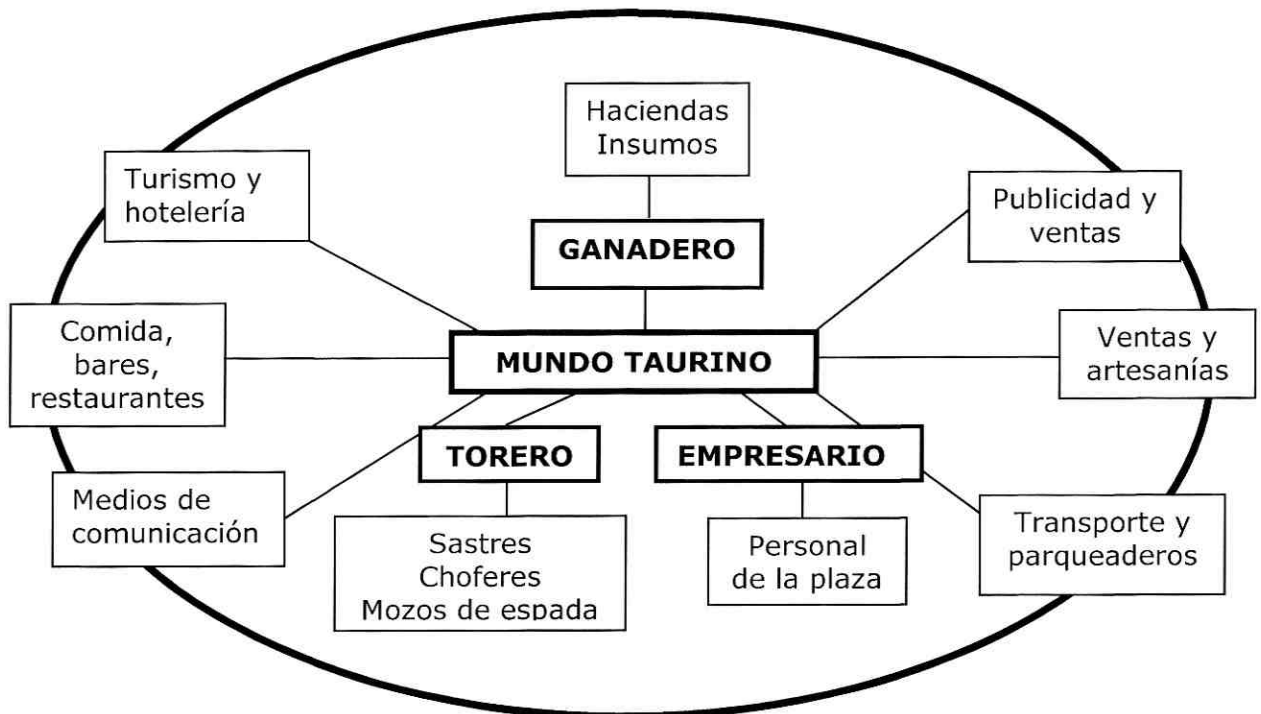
Haciendas
Insumos

Turismo y hotelería

Publicidad y ventas

GANADERO

Comida, bares, restaurantes

MUNDO TAURINO

Ventas y artesanías

TORERO

EMPRESARIO

Medios de comunicación

Sastres
Choferes
Mozos de espada

Personal de la plaza

Transporte y parqueaderos